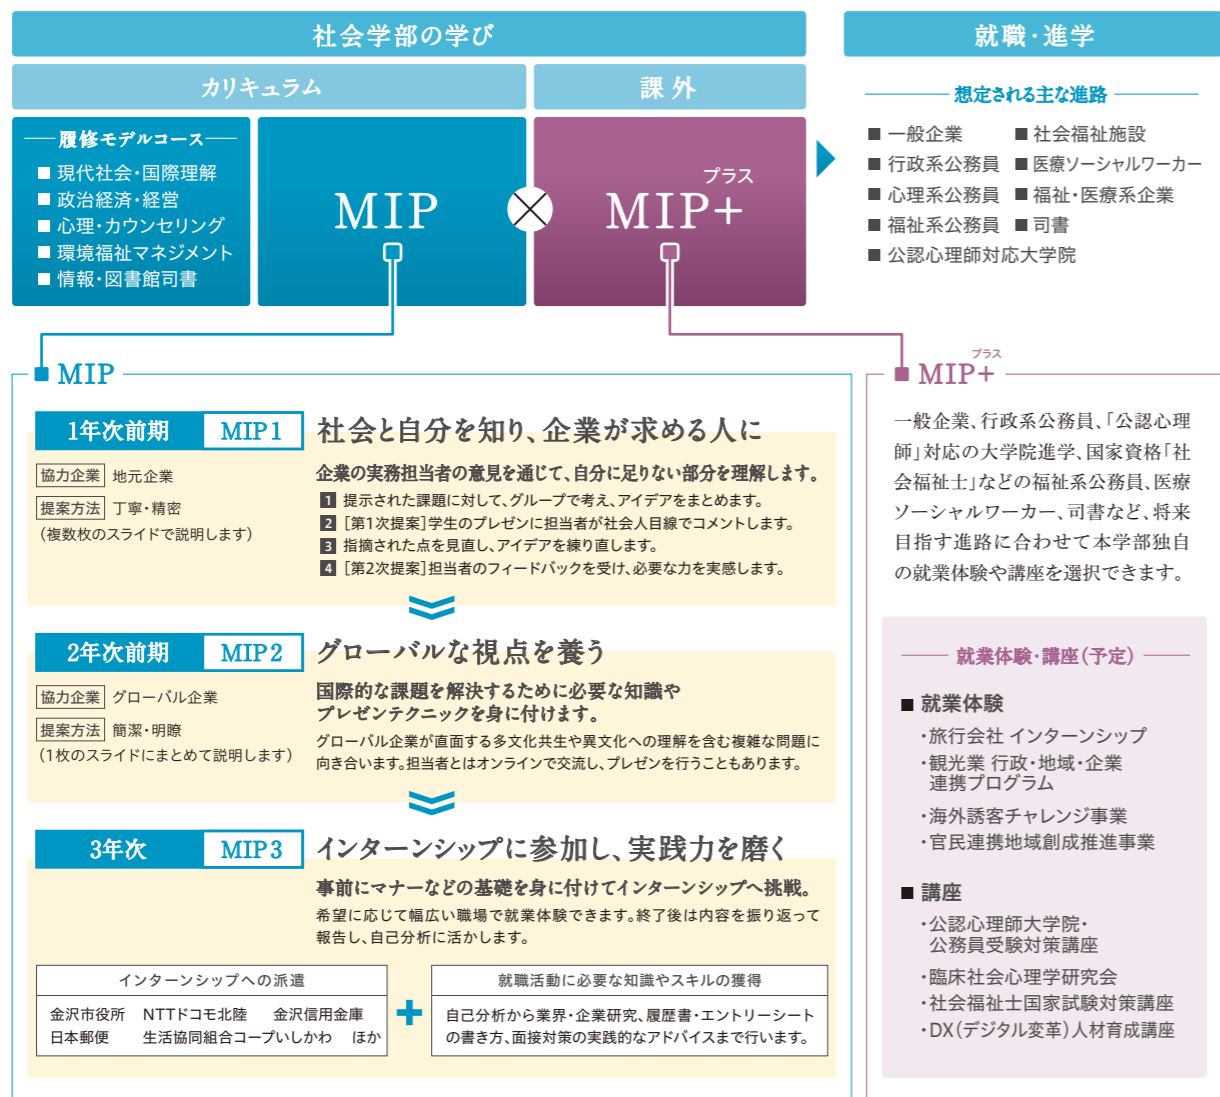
社会学部の学び

カリキュラム

課 外

履修モデルコース
■ 現代社会・国際理解
■ 政治経済・経営
■ 心理・カウンセリング
■ 環境福祉マネジメント
■ 情報・図書館司書

MIP

プラス
MIP+

就職・進学

想定される主な進路
■ 一般企業
■ 社会福祉施設
■ 行政系公務員
■ 医療ソーシャルワーカー
■ 心理系公務員
■ 福祉・医療系企業
■ 福祉系公務員
■ 司書
■ 公認心理師対応大学院

MIP

1年次前期 MIP 1
社会と自分を知り、企業が求める人に
協力企業 地元企業
提案方法 丁寧・精密
（複数枚のスライドで説明します）
企業の実務担当者の意見を通じて、自分に足りない部分を理解します。
1 提示された課題に対して、グループで考え、アイデアをまとめます。
2 ［第1次提案］学生のプレゼンに担当者が社会人目線でコメントします。
3 指摘された点を見直し、アイデアを練り直します。
4 ［第2次提案］担当者のフィードバックを受け、必要な力を実感します。

2年次前期 MIP 2
グローバルな視点を養う
協力企業 グローバル企業
提案方法 簡潔・明瞭
（1枚のスライドにまとめて説明します）
国際的な課題を解決するために必要な知識やプレゼンテクニックを身に付けます。
グローバル企業が直面する多文化共生や異文化への理解を含む複雑な問題に向き合います。担当者とはオンラインで交流し、プレゼンを行うこともあります。

3年次 MIP 3
インターンシップに参加し、実践力を磨く
事前にマナーなどの基礎を身に付けてインターンシップへ挑戦。
希望に応じて幅広い職場で就業体験できます。終了後は内容を振り返って報告し、自己分析に活かします。

インターンシップへの派遣
金沢市役所 NTTドコモ北陸 金沢信用金庫
日本郵便 生活協同組合コープいしかわ ほか

+

就職活動に必要な知識やスキルの獲得
自己分析から業界・企業研究、履歴書・エントリーシートの書き方、面接対策の実践的なアドバイスまで行います。

プラス
MIP+
一般企業、行政系公務員、「公認心理師」対応の大学院進学、国家資格「社会福祉士」などの福祉系公務員、医療ソーシャルワーカー、司書など、将来目指す進路に合わせて本学部独自の就業体験や講座を選択できます。

就業体験・講座（予定）
■ 就業体験
・旅行会社 インターンシップ
・観光業 行政・地域・企業連携プログラム
・海外誘客チャレンジ事業
・官民連携地域創成推進事業
■ 講座
・公認心理師大学院・公務員受験対策講座
・臨床社会心理学研究会
・社会福祉士国家試験対策講座
・DX（デジタル変革）人材育成講座